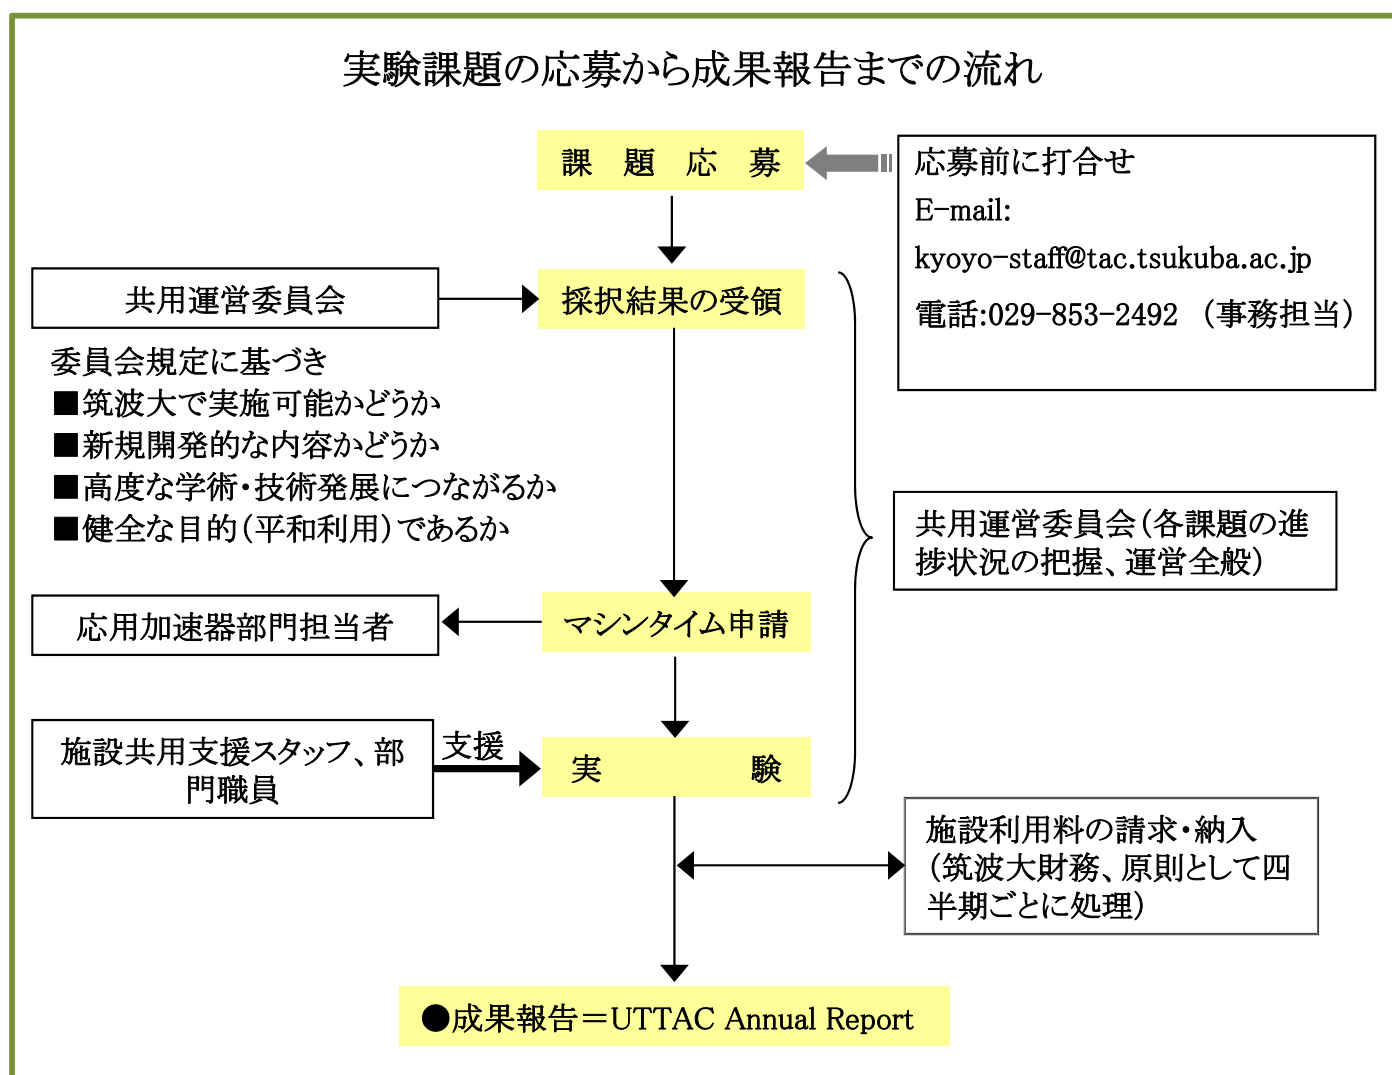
実験課題の応募から成果報告までの流れ

課　題　応　募

応募前に打合せ
E-mail:
kyoyo-staff@tac.tsukuba.ac.jp
電話:029-853-2492　（事務担当）

共用運営委員会

採択結果の受領

委員会規定に基づき
■筑波大で実施可能かどうか
■新規開発的な内容かどうか
■高度な学術・技術発展につながるか
■健全な目的（平和利用）であるか

共用運営委員会（各課題の進捗状況の把握、運営全般）

応用加速器部門担当者

マシンタイム申請

施設共用支援スタッフ、部門職員

支援

実　　　　験

施設利用料の請求・納入（筑波大財務、原則として四半期ごとに処理）

●成果報告＝UTTAC Annual Report